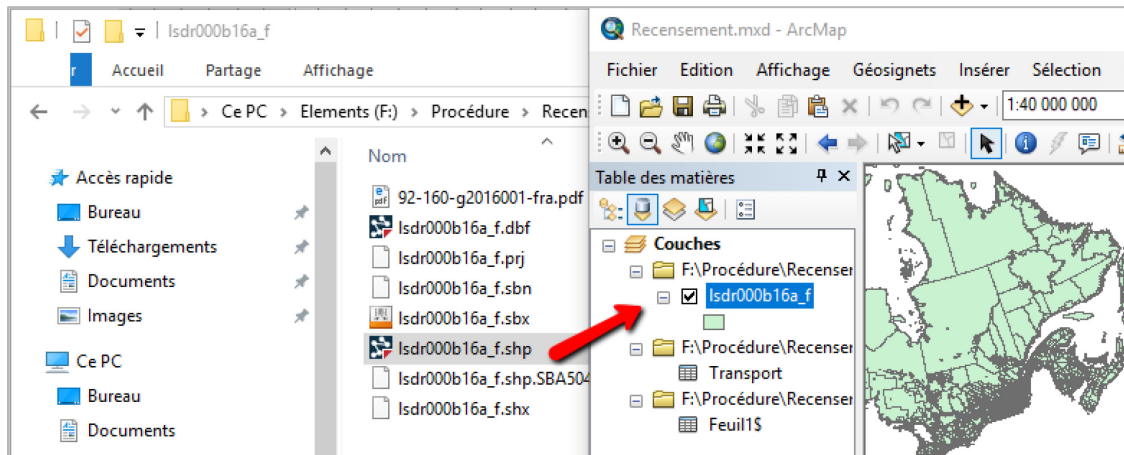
lsdr000b16a_f

r Accueil Partage Affichage

Ce PC > Elements (F:) > Procédure > Recen

Accès rapide
Bureau
Téléchargements
Documents
Images
Ce PC
Bureau
Documents

Nom
92-160-g2016001-fra.pdf
lsdr000b16a_f.dbf
lsdr000b16a_f.prj
lsdr000b16a_f.sbn
lsdr000b16a_f.sbx
lsdr000b16a_f.shp
lsdr000b16a_f.shp.SBA504
lsdr000b16a_f.shx

Recensement.mxd - ArcMap

Fichier Edition Affichage Géosignets Insérer Sélection

1:40 000 000

Table des matières

Couches
F:\Procédure\Recenser
lsdr000b16a_f
F:\Procédure\Recenser
Transport
F:\Procédure\Recenser
Feuil1$